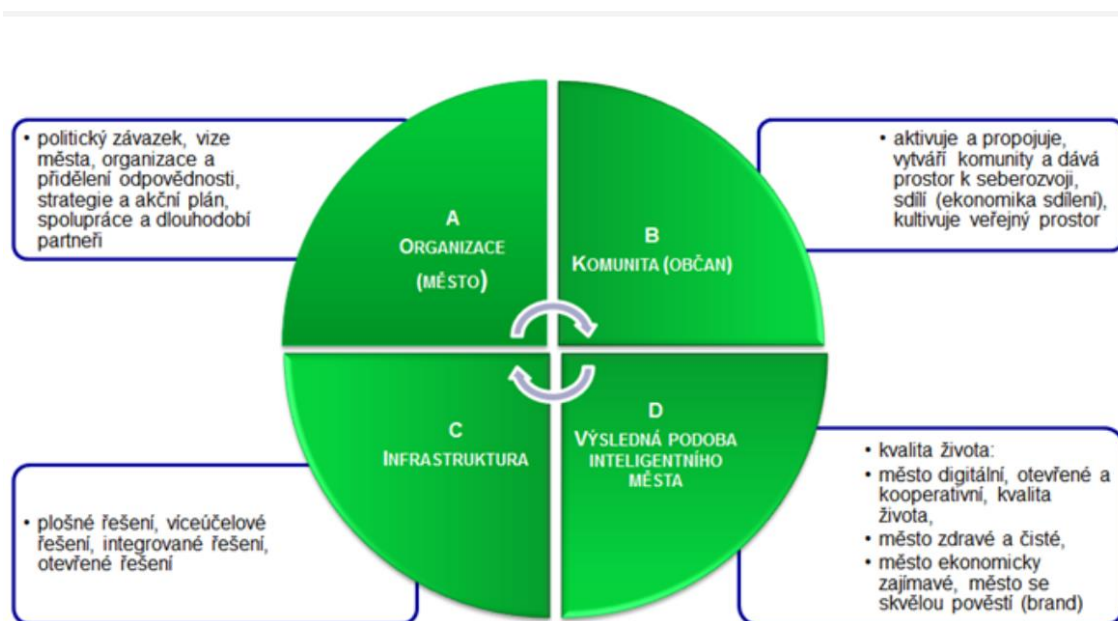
• politický závazek, vize města, organizace a přidělení odpovědnosti, strategie a akční plán, spolupráce a dlouhodobí partneři

A
ORGANIZACE
(MĚSTO)

B
KOMUNITA (OBČAN)

• aktivuje a propojuje, vytváří komunity a dává prostor k seberozvoji, sdílí (ekonomika sdílení), kultivuje veřejný prostor

C
INFRASTRUKTURA

D
VÝSLEDNÁ PODOBA INTELIGENTNÍHO MĚSTA

• plošné řešení, víceúčelové řešení, integrované řešení, otevřené řešení

• kvalita života:
• město digitální, otevřené a kooperativní, kvalita života,
• město zdravé a čisté,
• město ekonomicky zajímavé, město se skvělou pověstí (brand)